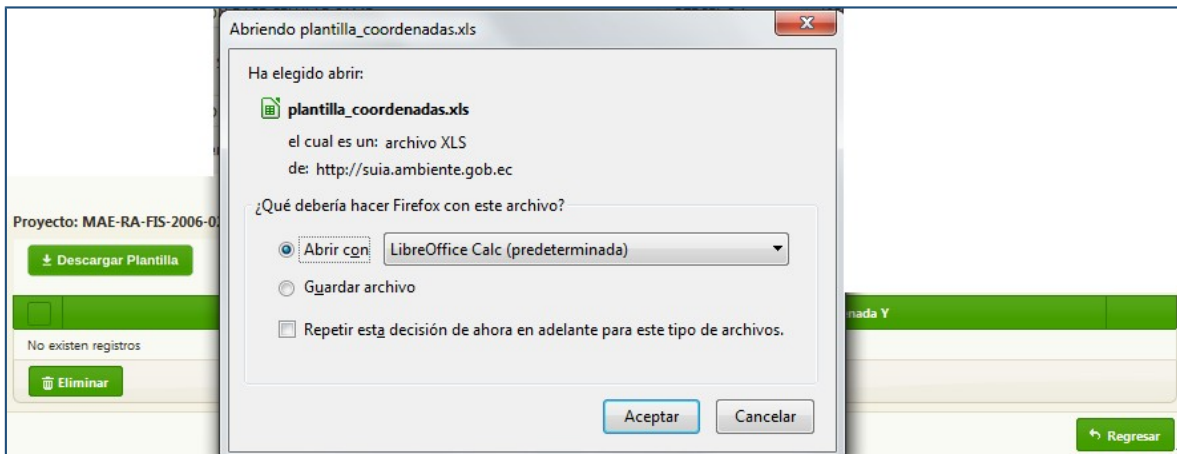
Abriendo plantilla_coordenadas.xls

Ha elegido abrir:

plantilla_coordenadas.xls

el cual es un: archivo XLS

de: http://suia.ambiente.gob.ec

¿Qué debería hacer Firefox con este archivo?

Abrir con LibreOffice Calc (predeterminada)

Guardar archivo

Repetir esta decisión de ahora en adelante para este tipo de archivos.

Aceptar Cancelar

Proyecto: MAE-RA-FIS-2006-0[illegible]

Descargar Plantilla

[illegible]nada Y

No existen registros

Eliminar

Regresar